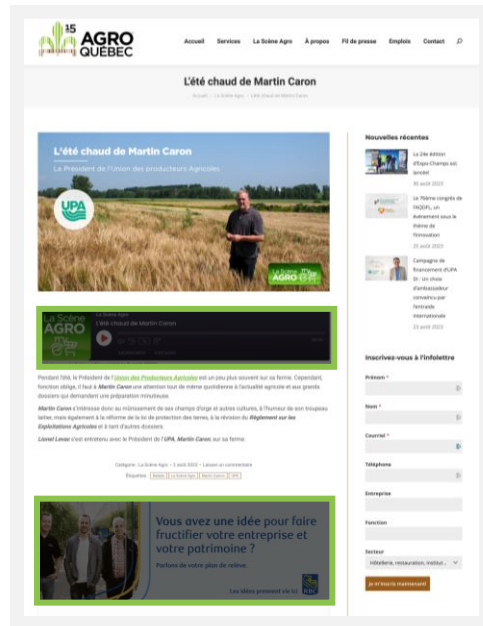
15 AGRO QUÉBEC

Accueil Services La Scène Agro À propos Fil de presse Emplois Contact

L'été chaud de Martin Caron

Accueil › La Scène Agro › L'été chaud de Martin Caron

L'été chaud de Martin Caron

Le Président de l'Union des producteurs Agricoles

UPA

La Scène AGRO

La Scène Agro
L'été chaud de Martin Caron

Pendant l'été, le Président de l'Union des Producteurs Agricoles est un peu plus souvent sur sa ferme. Cependant, fonction oblige, il faut à Martin Caron une attention tout de même quotidienne à l'actualité agricole et aux grands dossiers qui demandent une préparation minutieuse.

Martin Caron s'intéresse donc au moissonnement de ses champs d'orge et autres cultures, à l'humeur de son troupeau laitier, mais également à la réforme de la loi de protection des terres, à la révision du Règlement sur les Exploitations Agricoles et à tant d'autres dossiers.

Lionel Levac s'est entretenu avec le Président de l'UPA, Martin Caron, sur sa ferme.

Catégorie : La Scène Agro • 3 août 2022 • Laisser un commentaire

Étiquettes : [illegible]

Vous avez une idée pour faire fructifier votre entreprise et votre patrimoine ?

Parlons de votre plan de relève.

Les idées prennent vie ici

Nouvelles récentes

La 2e édition d'Expo-Champs est lancée!
30 août 2022

Le 7ième congrès de l'AQDFL, un événement sous le thème de l'innovation
25 août 2022

Campagne de financement d'UPA DI : Un choix d'ambassadeur convaincu par l'entraide internationale
23 août 2022

Inscrivez-vous à l'infolettre

Prénom *

Nom *

Courriel *

Téléphone

Entreprise

Fonction

Secteur
Hôtellerie, restauration, institut...

Je m'inscris maintenant!